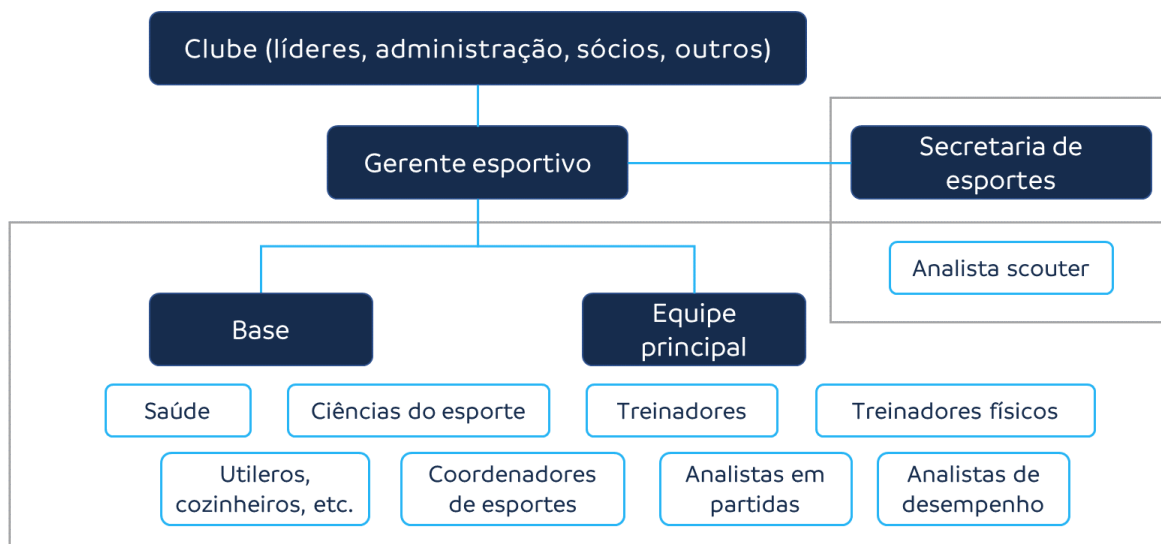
Clube (líderes, administração, sócios, outros)

Gerente esportivo

Secretaria de esportes

Analista scouter

Base

Equipe principal

Saúde

Ciências do esporte

Treinadores

Treinadores físicos

Utileros, cozinheiros, etc.

Coordenadores de esportes

Analistas em partidas

Analistas de desempenho